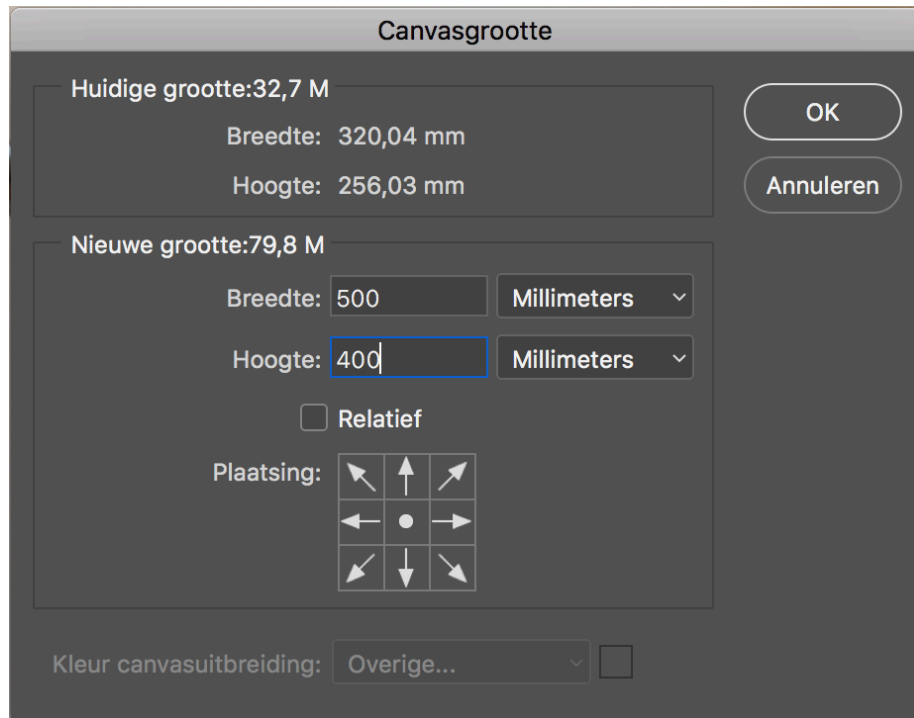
Canvasgrootte

Huidige grootte:32,7 M

Breedte: 320,04 mm

Hoogte: 256,03 mm

OK

Annuleren

Nieuwe grootte:79,8 M

Breedte: 500 Millimeters

Hoogte: 400 Millimeters

Relatief

Plaatsing:

Kleur canvasuitbreiding: Overige...